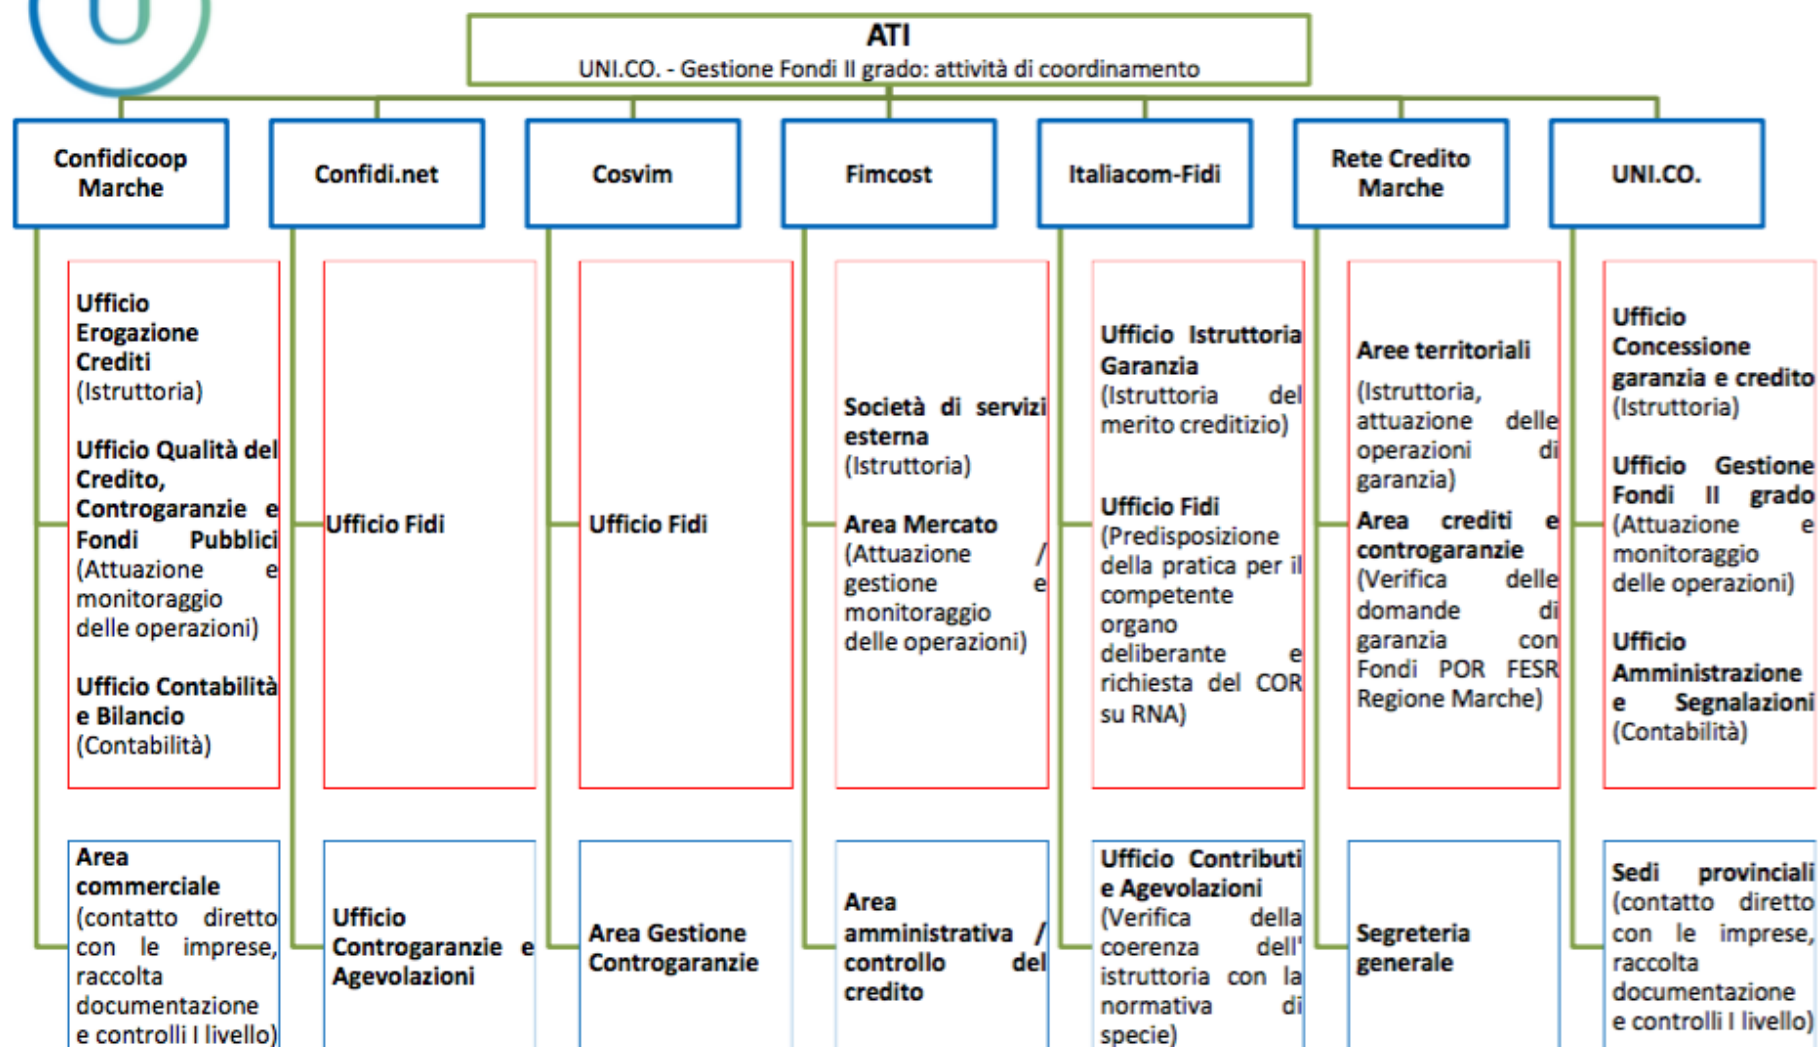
ATI
UNI.CO. - Gestione Fondi II grado: attività di coordinamento

Confidicoop Marche

Ufficio Erogazione Crediti (Istruttoria)

Ufficio Qualità del Credito, Controgaranzie e Fondi Pubblici (Attuazione e monitoraggio delle operazioni)

Ufficio Contabilità e Bilancio (Contabilità)

Area commerciale (contatto diretto con le imprese, raccolta documentazione e controlli I livello)

Confidi.net

Ufficio Fidi

Ufficio Controgaranzie e Agevolazioni

Cosvim

Ufficio Fidi

Area Gestione Controgaranzie

Fimcost

Società di servizi esterna (Istruttoria)

Area Mercato (Attuazione / gestione e monitoraggio delle operazioni)

Area amministrativa / controllo del credito

Italiacom-Fidi

Ufficio Istruttoria Garanzia (Istruttoria del merito creditizio)

Ufficio Fidi (Predisposizione della pratica per il competente organo deliberante e richiesta del COR su RNA)

Ufficio Contributi e Agevolazioni (Verifica della coerenza dell' istruttoria con la normativa di specie)

Rete Credito Marche

Aree territoriali (Istruttoria, attuazione delle operazioni di garanzia)

Area crediti e controgaranzie (Verifica delle domande di garanzia con Fondi POR FESR Regione Marche)

Segreteria generale

UNI.CO.

Ufficio Concessione garanzia e credito (Istruttoria)

Ufficio Gestione Fondi II grado (Attuazione e monitoraggio delle operazioni)

Ufficio Amministrazione e Segnalazioni (Contabilità)

Sedi provinciali (contatto diretto con le imprese, raccolta documentazione e controlli I livello)